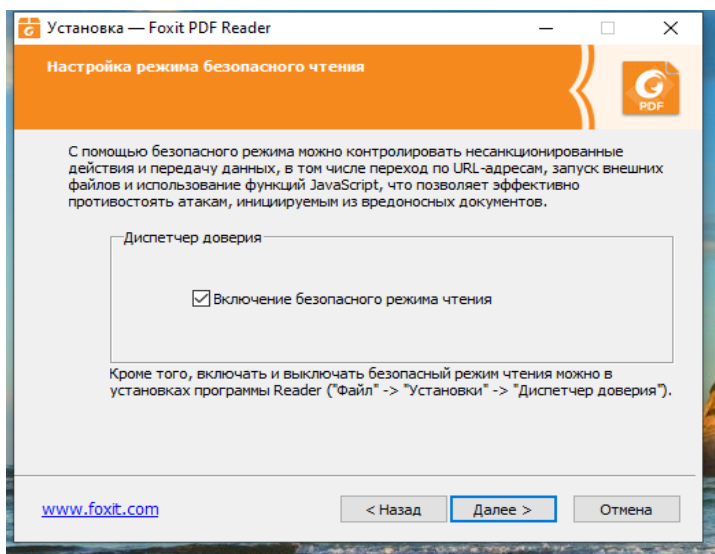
Установка — Foxit PDF Reader

Настройка режима безопасного чтения

PDF

С помощью безопасного режима можно контролировать несанкционированные действия и передачу данных, в том числе переход по URL-адресам, запуск внешних файлов и использование функций JavaScript, что позволяет эффективно противостоять атакам, инициируемым из вредоносных документов.

Диспетчер доверия

☑ Включение безопасного режима чтения

Кроме того, включать и выключать безопасный режим чтения можно в установках программы Reader ("Файл" -> "Установки" -> "Диспетчер доверия").

www.foxit.com

< Назад

Далее >

Отмена